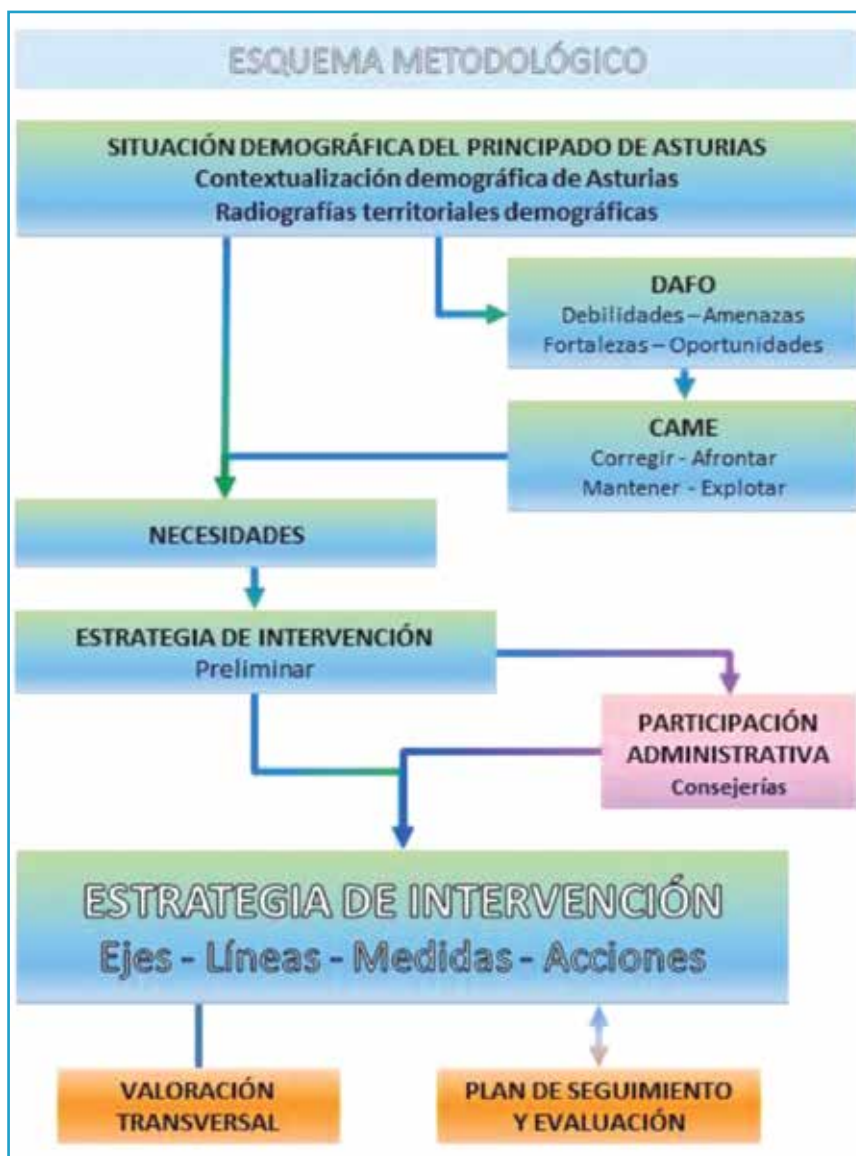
ESQUEMA METODOLÓGICO

SITUACIÓN DEMOGRÁFICA DEL PRINCIPADO DE ASTURIAS
Contextualización demográfica de Asturias
Radiografías territoriales demográficas

DAFO
Debilidades – Amenazas
Fortalezas – Oportunidades

CAME
Corregir - Afrontar
Mantener - Explotar

NECESIDADES

ESTRATEGIA DE INTERVENCIÓN
Preliminar

PARTICIPACIÓN ADMINISTRATIVA
Consejerías

ESTRATEGIA DE INTERVENCIÓN
Ejes - Líneas - Medidas - Acciones

VALORACIÓN TRANSVERSAL

PLAN DE SEGUIMIENTO Y EVALUACIÓN